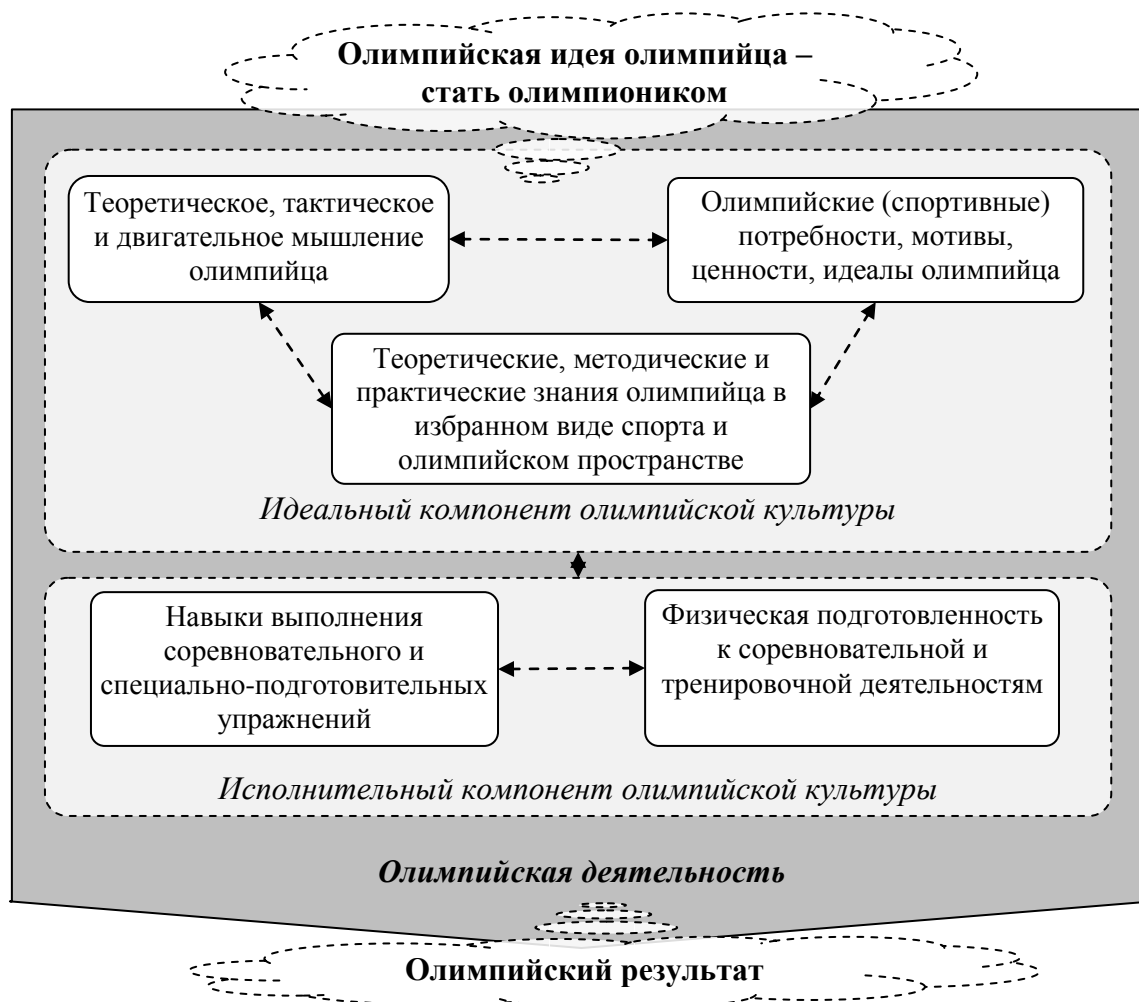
Олимпийская идея олимпийца – стать олимпиоником

Теоретическое, тактическое и двигательное мышление олимпийца

Олимпийские (спортивные) потребности, мотивы, ценности, идеалы олимпийца

Теоретические, методические и практические знания олимпийца в избранном виде спорта и олимпийском пространстве

Идеальный компонент олимпийской культуры

Навыки выполнения соревновательного и специально-подготовительных упражнений

Физическая подготовленность к соревновательной и тренировочной деятельностям

Исполнительный компонент олимпийской культуры

Олимпийская деятельность

Олимпийский результат